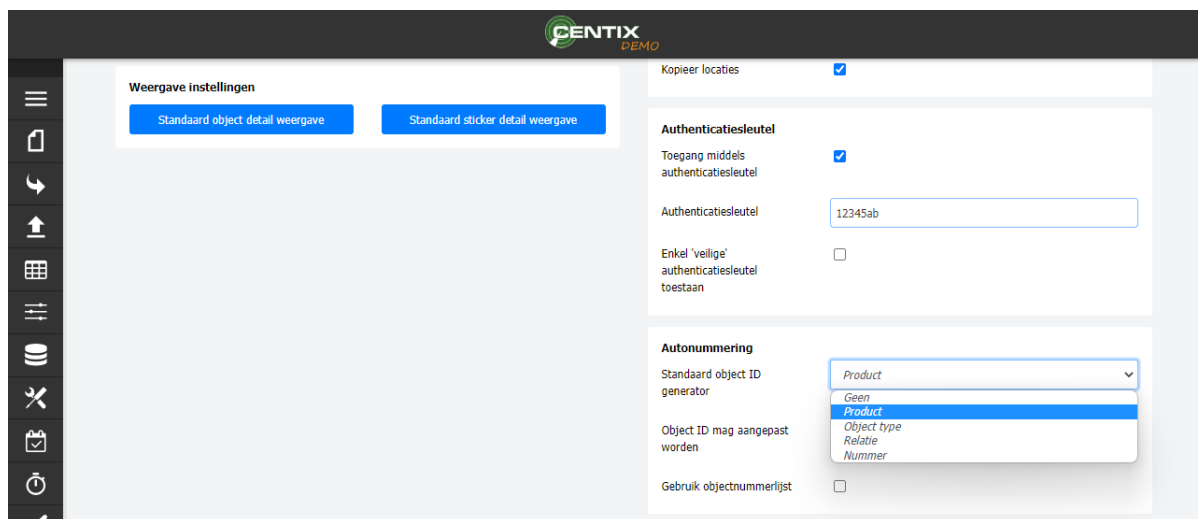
CENTIX
DEMO

Weergave instellingen

Standaard object detail weergave

Standaard sticker detail weergave

Kopieer locaties

Authenticatiesleutel

Toegang middels authenticatiesleutel

Authenticatiesleutel

12345ab

Enkel 'veilige' authenticatiesleutel toestaan

Autonummering

Standaard object ID generator

Product

Geen
Product
Object type
Relatie
Nummer

Object ID mag aangepast worden

Gebruik objectnummerlijst